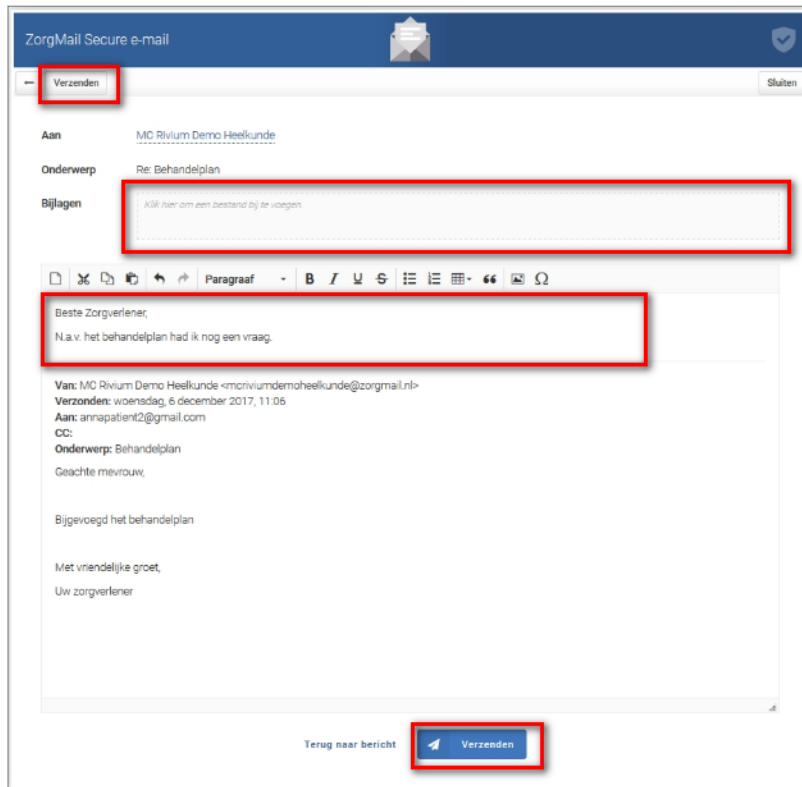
ZorgMail Secure e-mail

Verzenden

Sluiten

Aan MC Rivium Demo Heelkunde

Onderwerp Re: Behandelplan

Bijlagen Klik hier om een bestand bij te voegen

Paragraaf

Beste Zorgverlener,

N.a.v. het behandelplan had ik nog een vraag.

**Van:** MC Rivium Demo Heelkunde <mcriviumdemoheelkunde@zorgmail.nl>
**Verzonden:** woensdag, 6 december 2017, 11:06
**Aan:** annapatient2@gmail.com
**CC:**
**Onderwerp:** Behandelplan

Geachte mevrouw,

Bijgevoegd het behandelplan

Met vriendelijke groet,

Uw zorgverlener

Terug naar bericht

Verzenden